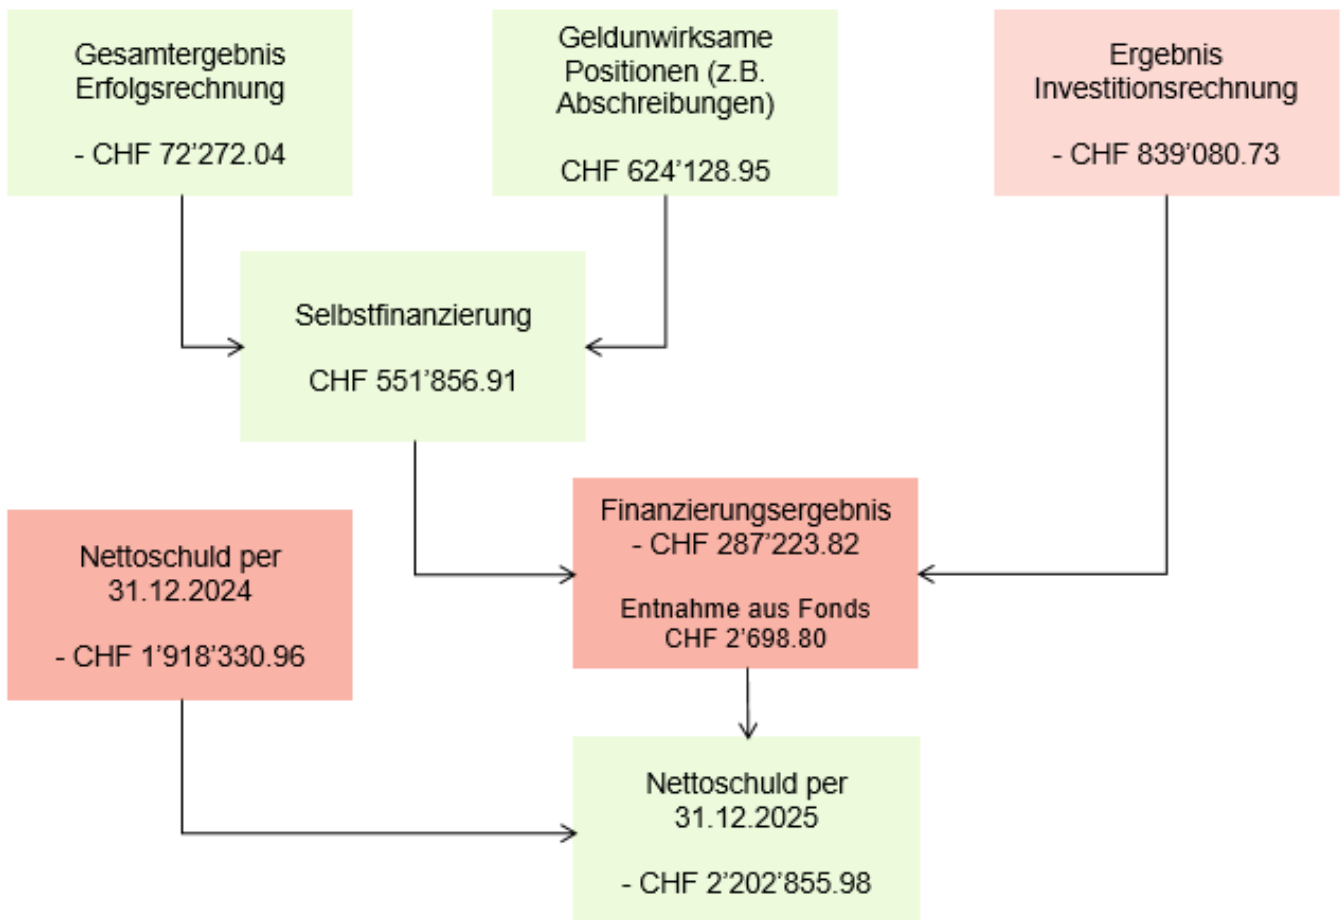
Gesamtergebnis Erfolgsrechnung

- CHF 72’272.04

Geldunwirksame Positionen (z.B. Abschreibungen)

CHF 624’128.95

Ergebnis Investitionsrechnung

- CHF 839’080.73

Selbstfinanzierung

CHF 551’856.91

Nettoschuld per 31.12.2024

- CHF 1’918’330.96

Finanzierungsergebnis
- CHF 287’223.82

Entnahme aus Fonds
CHF 2’698.80

Nettoschuld per 31.12.2025

- CHF 2’202’855.98